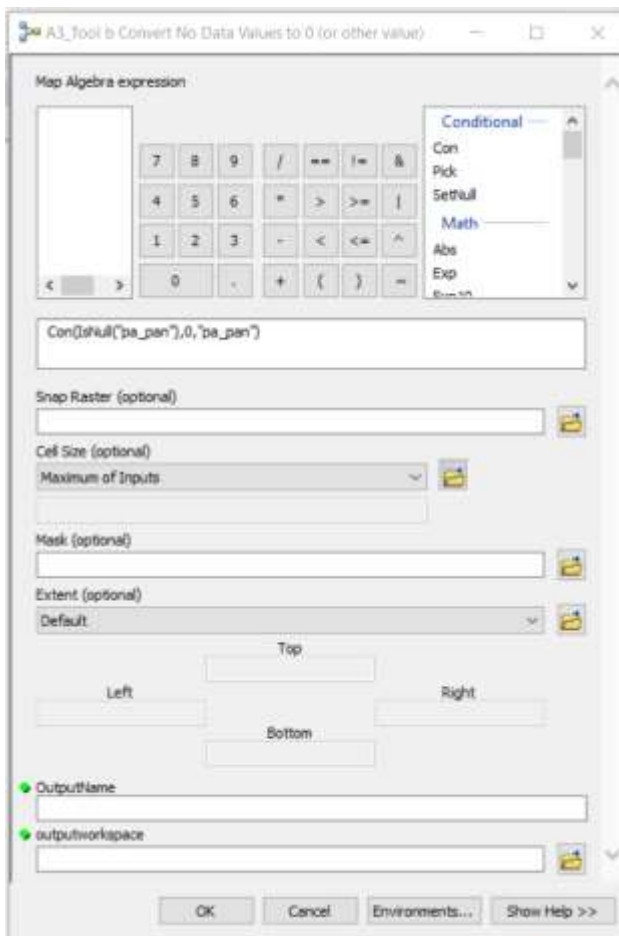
A3_Tool b Convert No Data Values to 0 (or other value)

Map Algebra expression

| 7 | 8 | 9 | / | == | != | & |
|---|---|---|---|---|---|---|
| 4 | 5 | 6 | * | > | >= | \| |
| 1 | 2 | 3 | - | < | <= | ^ |
| 0 | | . | + | ( | ) | ~ |

Conditional
Con
Pick
SetNull
Math
Abs
Exp
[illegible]

Con(IsNull("pa_pan"),0,"pa_pan")

Snap Raster (optional)

Cell Size (optional)
Maximum of Inputs

Mask (optional)

Extent (optional)
Default

Top
Left
Right
Bottom

OutputName

outputworkspace

OK
Cancel
Environments...
Show Help >>